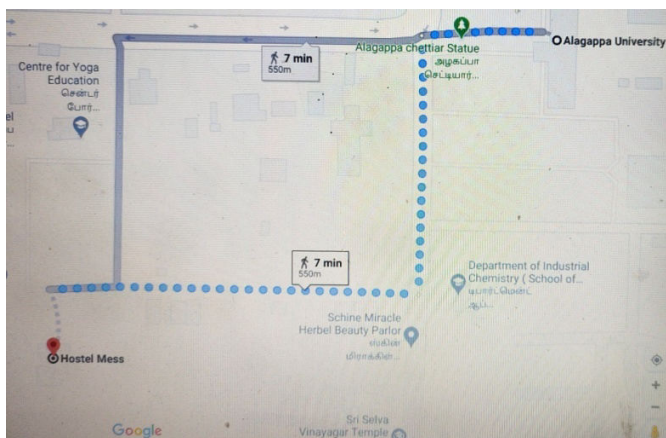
Alagappa chettiar Statue
அழகப்பா
செட்டியார்...
Alagappa University

Centre for Yoga Education
சென்டர்
போர்...

el
u

7 min
550m

7 min
550m

Department of Industrial Chemistry ( School of...
டிபார்ட்மென்ட்
ஆஃப்...

Schine Miracle Herbel Beauty Parlor
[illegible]
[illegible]

Hostel Mess

Google

Sri Selva
Vinayagar Temple